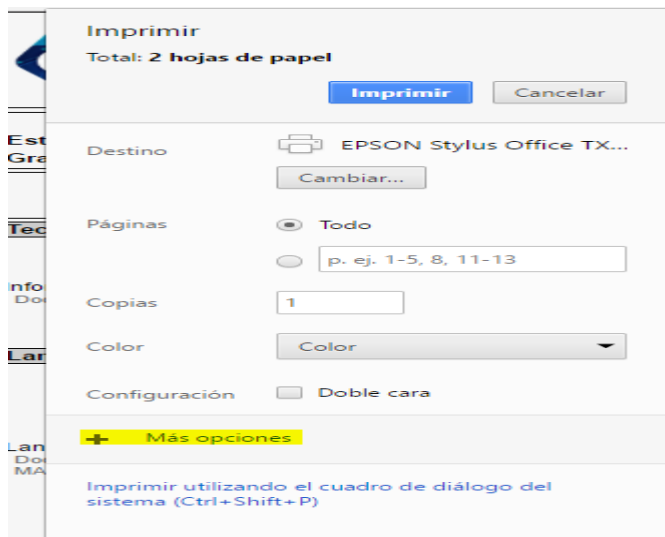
Est
Gra

Tec

Info
Doc

Lar

Lan
Doc
MA

Imprimir
Total: 2 hojas de papel

Imprimir Cancelar

Destino EPSON Stylus Office TX...
Cambiar...

Páginas Todo
p. ej. 1-5, 8, 11-13

Copias 1

Color Color

Configuración Doble cara

+ Más opciones

Imprimir utilizando el cuadro de diálogo del sistema (Ctrl+Shift+P)